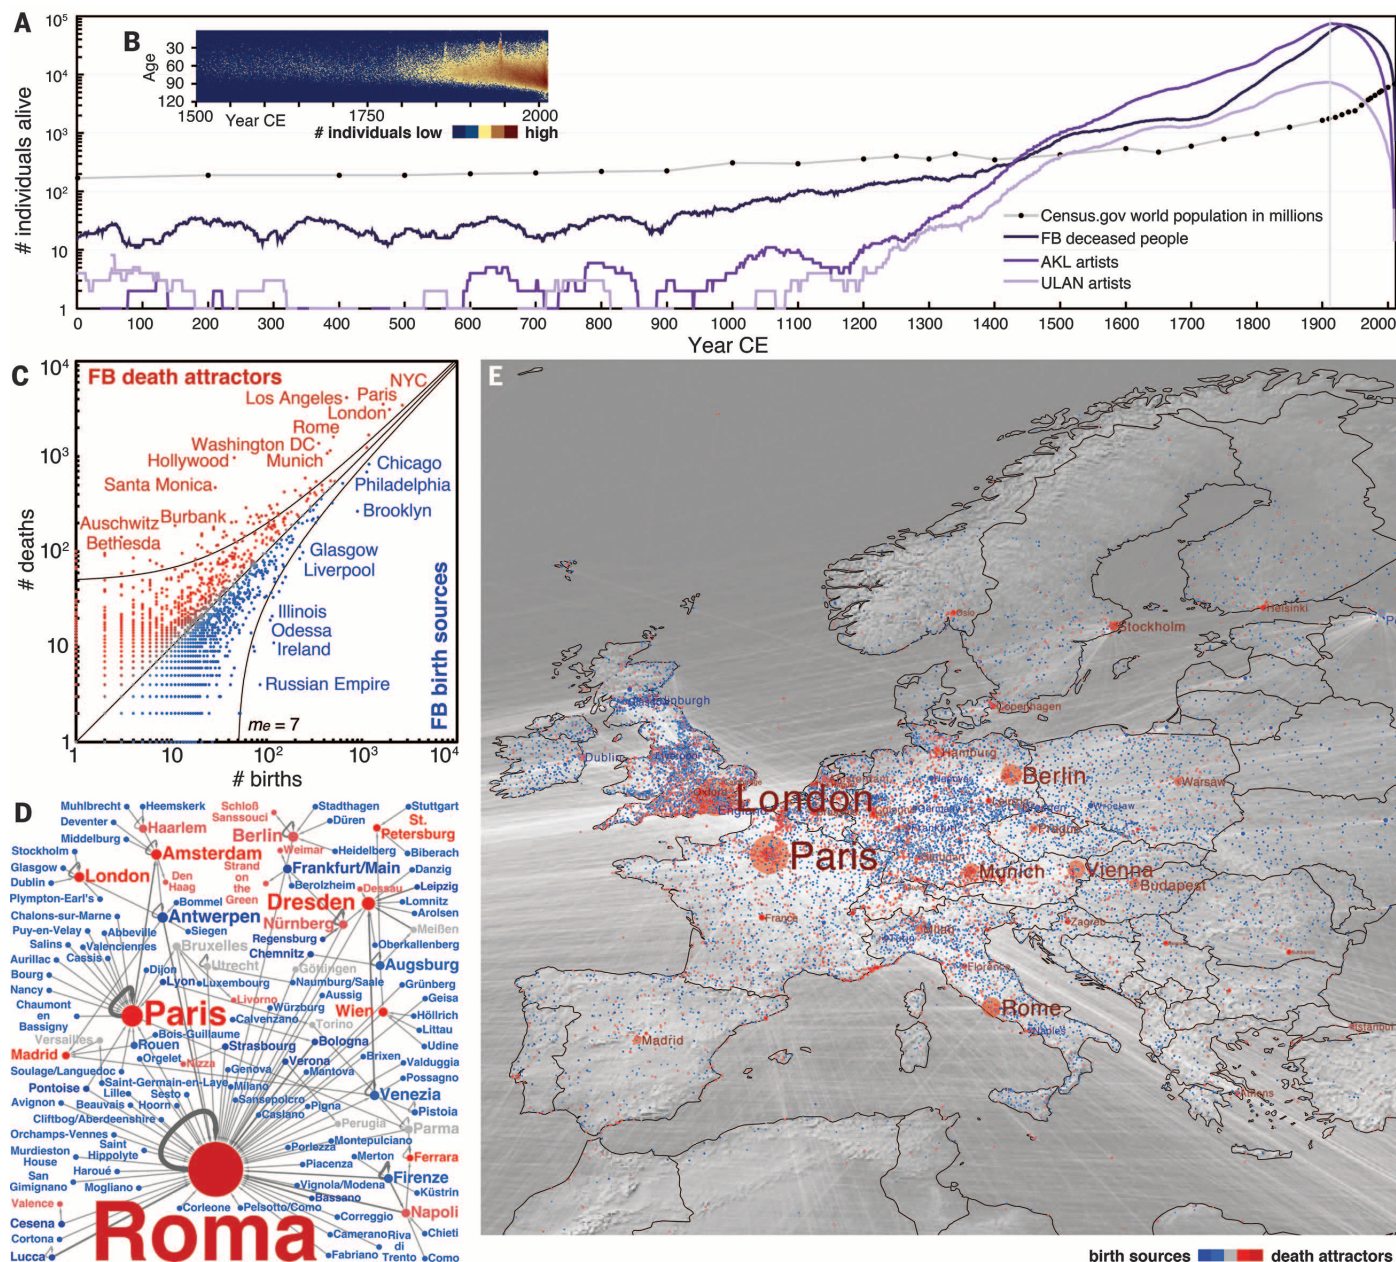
A

$10^5$
$10^4$
$10^3$
$10^2$
10
1

# individuals alive

B
Age
30
60
90
120
1500 Year CE 1750 2000
# individuals low high

Census.gov world population in millions
FB deceased people
AKL artists
ULAN artists

0 100 200 300 400 500 600 700 800 900 1000 1100 1200 1300 1400 1500 1600 1700 1800 1900 2000
Year CE

C
$10^4$
$10^3$
$10^2$
10
1
# deaths
FB death attractors
NYC
Los Angeles Paris
London
Rome
Washington DC
Hollywood Munich
Santa Monica
Auschwitz Burbank
Bethesda
Chicago
Philadelphia
Brooklyn
Glasgow
Liverpool
Illinois
Odessa
Ireland
Russian Empire
FB birth sources
$m_E = 7$
1 10 $10^2$ $10^3$ $10^4$
# births

D
Muhlbrecht Heemskerk Schloß Sanssouci Stadthagen Stuttgart
Deventer Haarlem Düren St.
Middelburg Berlin Petersburg
Stockholm Amsterdam Weimar Heidelberg Biberach
Glasgow Strand Frankfurt/Main Danzig
Dublin London Den Haag on the Green Berolzheim Dessau Leipzig
Plympton-Earl's Bommel Dresden Lomnitz
Chalons-sur-Marne Antwerpen Nürnberg Arolsen
Puy-en-Velay Abbeville Siegen Meißen
Salins Valenciennes Bruxelles Regensburg Oberkallenberg
Aurillac Cassis Utrecht Chemnitz
Bourg Dijon Göttingen Augsburg
Nancy Lyon Luxembourg Naumburg/Saale Grünberg
Chaumont en Bassigny Livorno Aussig Geisa
Paris Würzburg Wien Höllrich
Calvenzano Torino Littau
Madrid Versailles Bois-Guillaume Strasbourg Bologna Udine
Rouen Orgelet Nizza Verona Brixen Valduggia
Soulage/Languedoc Genova Mantova Possagno
Pontoise Saint-Germain-en-Laye Milano Venezia
Avignon Lille Sesto Beauvais Hoorn Sansepolcro Pigna Pistoia
Cliftbog/Aberdeenshire Caslano Perugia Parma
Orchamps-Vennes Saint Porlezza Montepulciano
Murdieston House Hippolyte Piacenza Merton Ferrara
San Gimignano Haroué Firenze
Mogliano Vignola/Modena Küstrin
Valence Bassano
Cesena Corleone Pelsotto/Como Correggio Napoli
Cortona Cameirano Riva di Chieti
Lucca Roma Fabriano Trento Como

E
Oslo Helsinki Stockholm Edinburgh Copenhagen Dublin Hamburg Berlin Warsaw London Paris Prague Vienna Munich Budapest Milan Florence Rome Naples Madrid Zagreb Istanbul Athens

birth sources death attractors